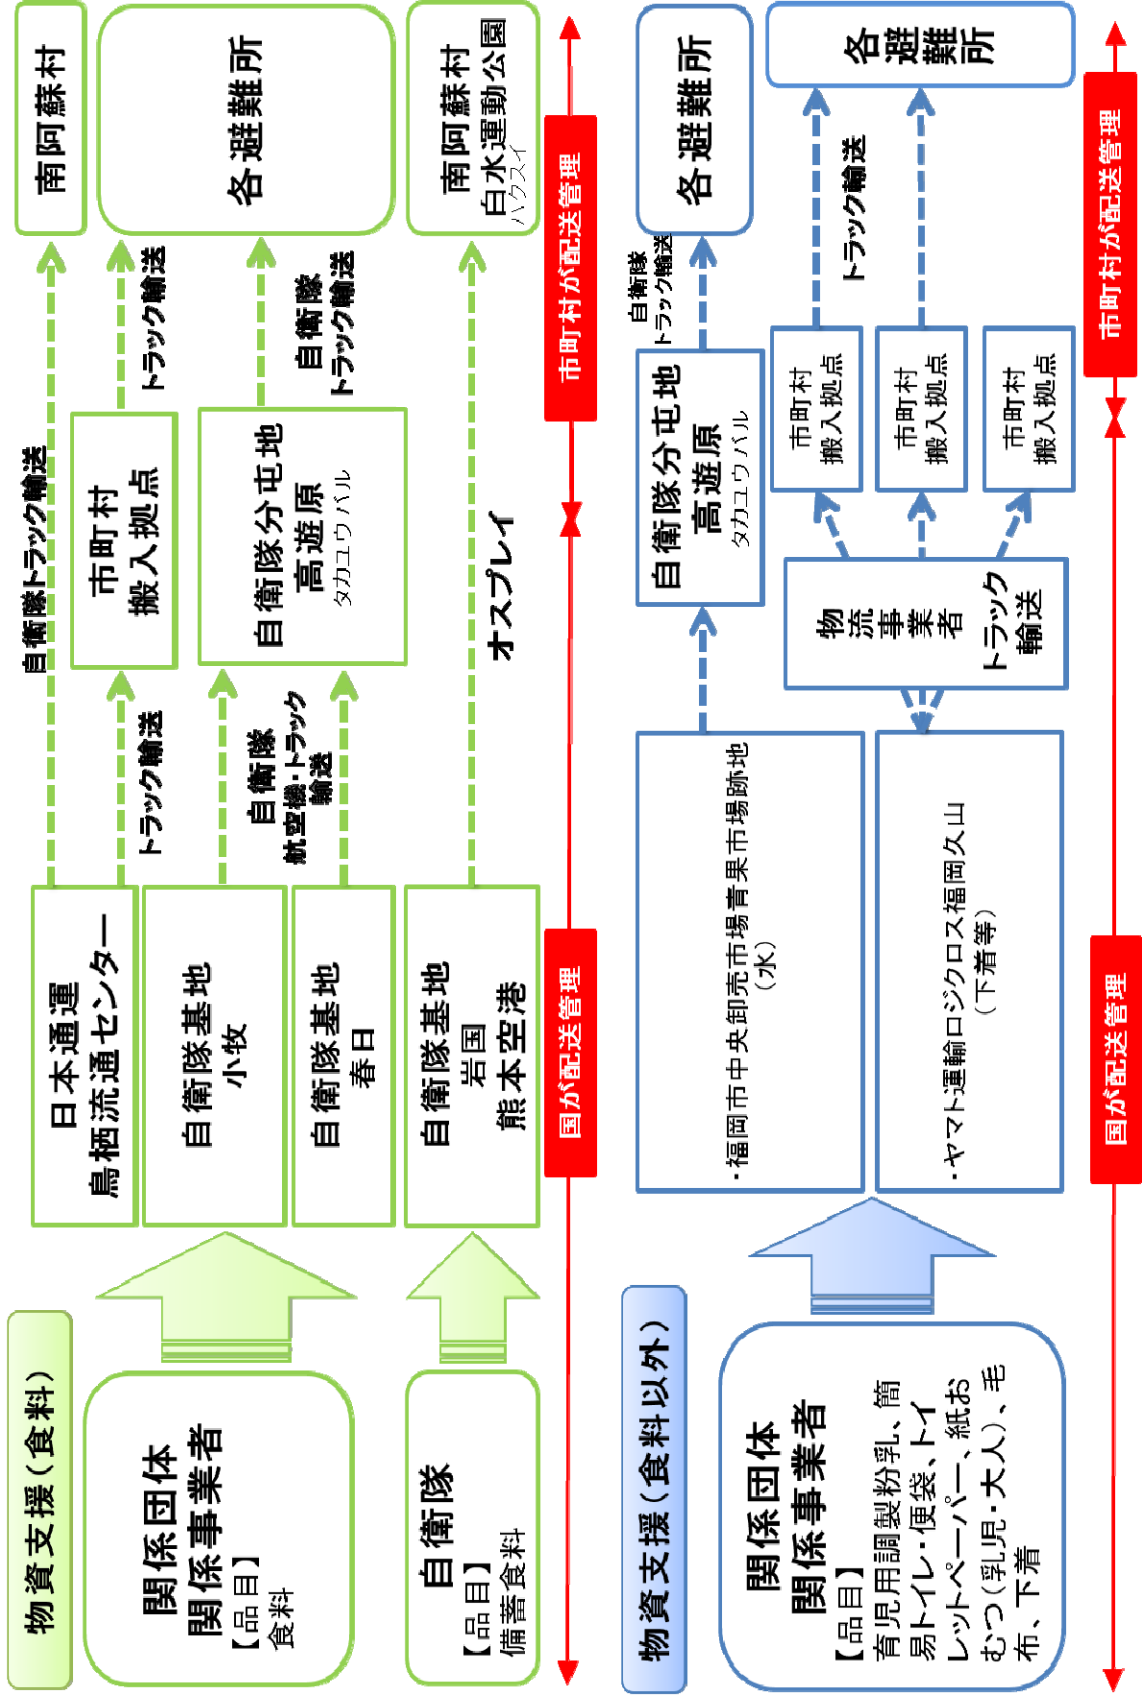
物資支援（食料）

関係団体
関係事業者
【品目】
食料

自衛隊
【品目】
備蓄食料

日本通運
鳥栖流通センター

自衛隊基地
小牧

自衛隊基地
春日

自衛隊基地
岩国
熊本空港

国が配送管理

自衛隊トラック輸送

トラック輸送

自衛隊
航空機・トラック輸送

オスプレイ

市町村
搬入拠点

自衛隊分屯地
高遊原
タカユウバル

トラック輸送

自衛隊
トラック輸送

南阿蘇村

各避難所

南阿蘇村
白水運動公園
ハクスイ

市町村が配送管理

物資支援（食料以外）

関係団体
関係事業者
【品目】
育児用調製粉乳、簡易トイレ・便袋、トイレットペーパー、紙おむつ（乳児・大人）、毛布、下着

・福岡市中央卸売市場青果市場跡地（水）

・ヤマト運輸ロジクロス福岡久山（下着等）

国が配送管理

自衛隊分屯地
高遊原
タカユウバル

物流事業者
トラック輸送

市町村
搬入拠点

市町村
搬入拠点

市町村
搬入拠点

自衛隊
トラック輸送

トラック輸送

各避難所

各避難所

市町村が配送管理